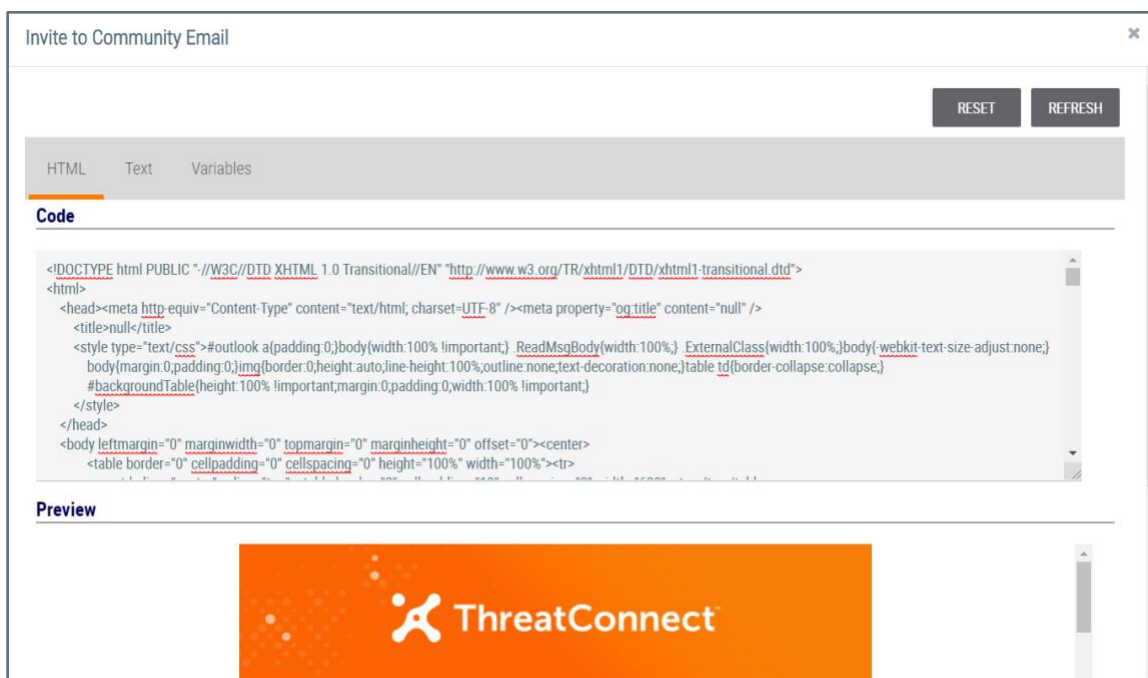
Invite to Community Email

×

RESET REFRESH

HTML Text Variables

Code

<!DOCTYPE html PUBLIC "-//W3C//DTD XHTML 1.0 Transitional//EN" "http://www.w3.org/TR/xhtml1/DTD/xhtml1-transitional.dtd">
<html>
<head><meta http-equiv="Content-Type" content="text/html; charset=UTF-8" /><meta property="og:title" content="null" />
<title>null</title>
<style type="text/css">#outlook a{padding:0;}body{width:100% !important;} .ReadMsgBody{width:100%;} .ExternalClass{width:100%;}body{-webkit-text-size-adjust:none;} body{margin:0;padding:0;}img{border:0;height:auto;line-height:100%;outline:none;text-decoration:none;}table td{border-collapse:collapse;} #backgroundTable{height:100% !important;margin:0;padding:0;width:100% !important;}
</style>
</head>
<body leftmargin="0" marginwidth="0" topmargin="0" marginheight="0" offset="0"><center>
<table border="0" cellpadding="0" cellspacing="0" height="100%" width="100%"><tr>
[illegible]

Preview

ThreatConnect